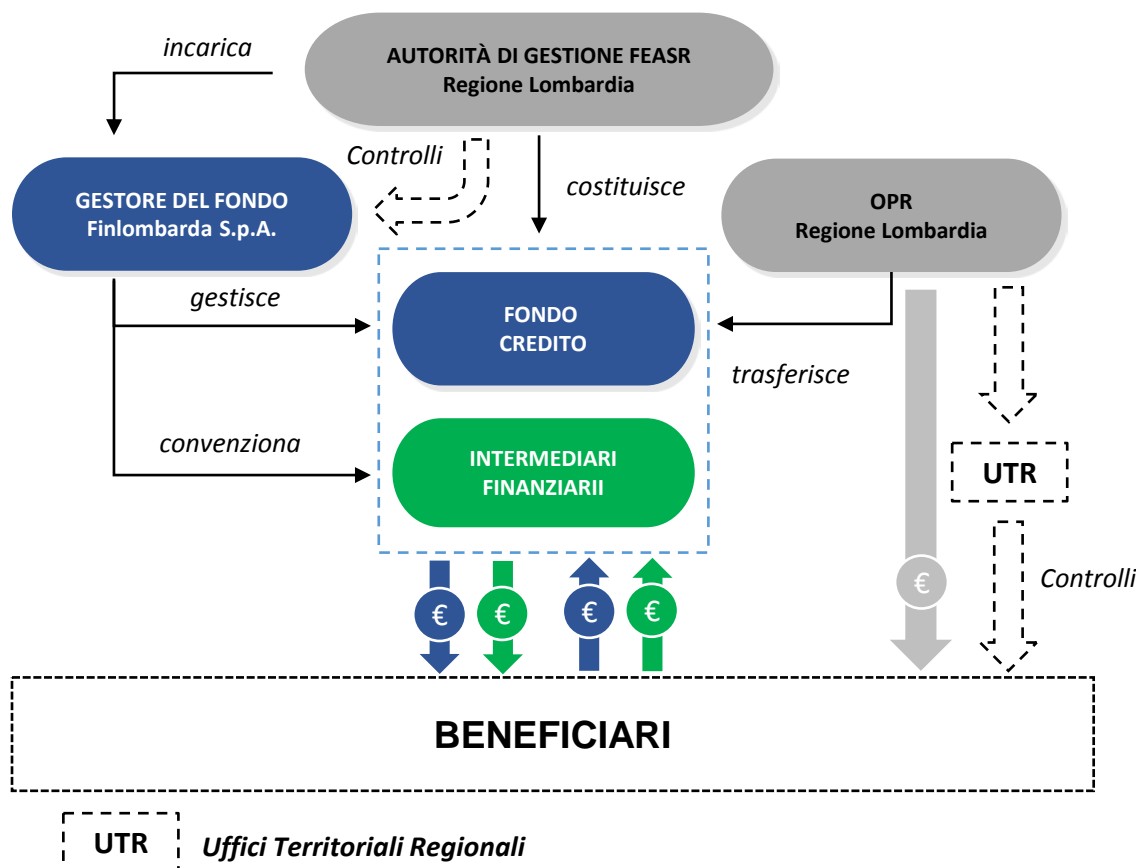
AUTORITÀ DI GESTIONE FEASR
Regione Lombardia

incarica

Controlli

costituisce

GESTORE DEL FONDO
Finlombarda S.p.A.

OPR
Regione Lombardia

gestisce

FONDO
CREDITO

trasferisce

convenziona

INTERMEDIARI
FINANZIARII

UTR

€ € € € €

Controlli

BENEFICIARI

UTR Uffici Territoriali Regionali